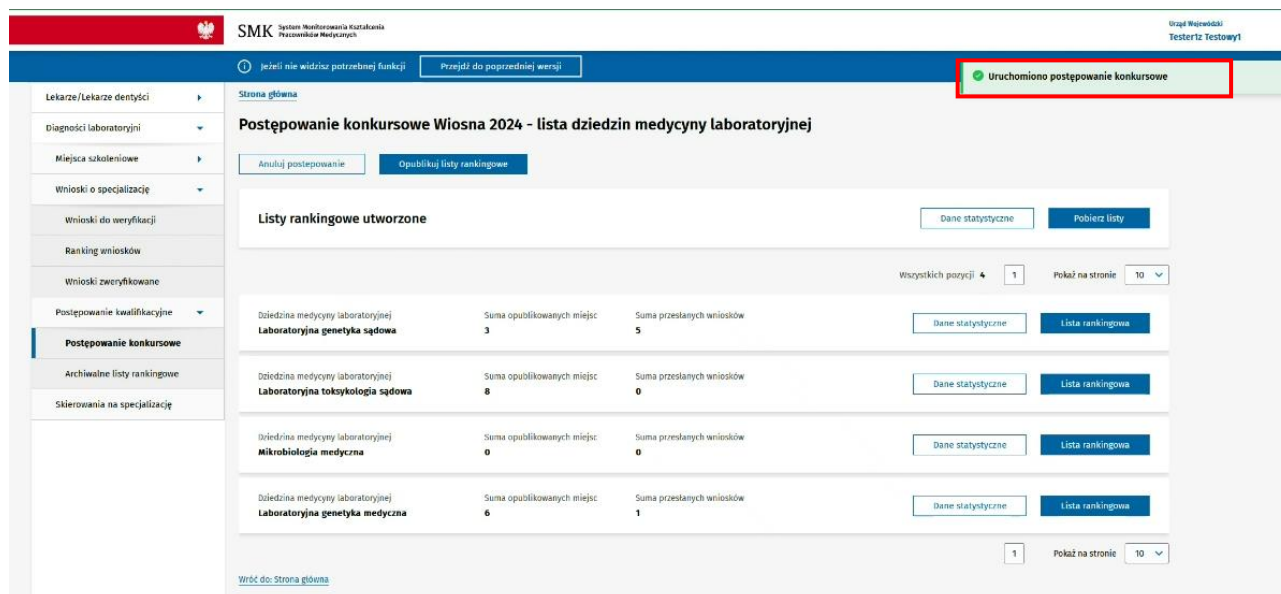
SMK System Monitorowania Kształcenia Pracowników Medycznych

Urząd Wojewódzki
Tester1z Testowy1

Jeżeli nie widzisz potrzebnej funkcji | Przejdź do poprzedniej wersji

Uruchomiono postępowanie konkursowe

Lekarze/Lekarze dentyści
Diagności laboratoryjni
Miejsca szkoleniowe
Wnioski o specjalizację
Wnioski do weryfikacji
Ranking wniosków
Wnioski zweryfikowane
Postępowanie kwalifikacyjne
Postępowanie konkursowe
Archiwalne listy rankingowe
Skierowania na specjalizację

Strona główna

Postępowanie konkursowe Wiosna 2024 - lista dziedzin medycyny laboratoryjnej

Anuluj postepowanie | Opublikuj listy rankingowe

Listy rankingowe utworzone

Dane statystyczne | Pobierz listy

Wszystkich pozycji 4 | 1 | Pokaż na stronie 10

| Dziedzina medycyny laboratoryjnej | Suma opublikowanych miejsc | Suma przesłanych wniosków | | |
|---|---|---|---|---|
| Laboratoryjna genetyka sądowa | 3 | 5 | Dane statystyczne | Lista rankingowa |
| Laboratoryjna toksykologia sądowa | 8 | 0 | Dane statystyczne | Lista rankingowa |
| Mikrobiologia medyczna | 0 | 0 | Dane statystyczne | Lista rankingowa |
| Laboratoryjna genetyka medyczna | 6 | 1 | Dane statystyczne | Lista rankingowa |

1 | Pokaż na stronie 10

Wróć do: Strona główna